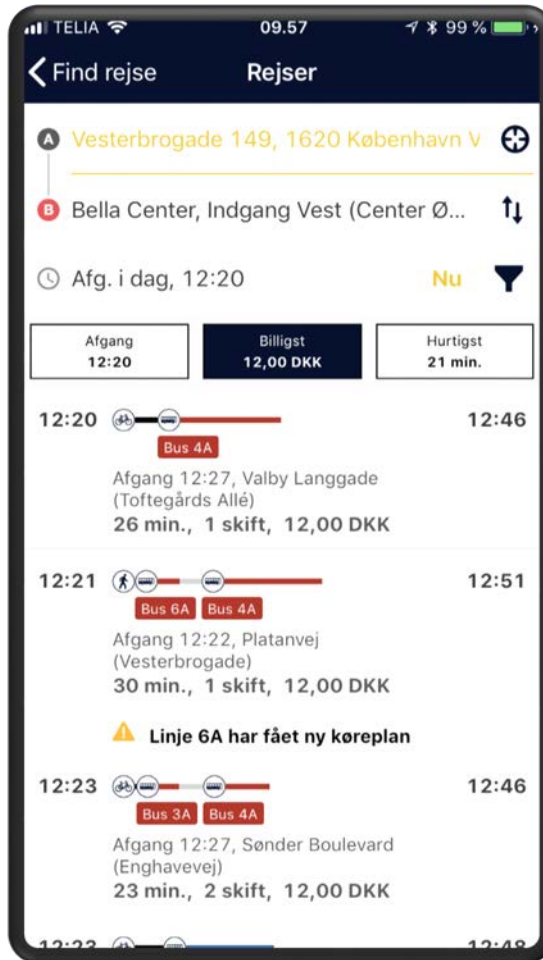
TELIA 09.57 99 %

Find rejse Rejser

A Vesterbrogade 149, 1620 København V

B Bella Center, Indgang Vest (Center Ø...

Afg. i dag, 12:20 Nu

| Afgang 12:20 | Billigst 12,00 DKK | Hurtigst 21 min. |
|---|---|---|

12:20 12:46
Bus 4A
Afgang 12:27, Valby Langgade (Toftegårds Allé)
26 min., 1 skift, 12,00 DKK

12:21 12:51
Bus 6A Bus 4A
Afgang 12:22, Platanvej (Vesterbrogade)
30 min., 1 skift, 12,00 DKK

Linje 6A har fået ny køreplan

12:23 12:46
Bus 3A Bus 4A
Afgang 12:27, Sønder Boulevard (Enghavevej)
23 min., 2 skift, 12,00 DKK

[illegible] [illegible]